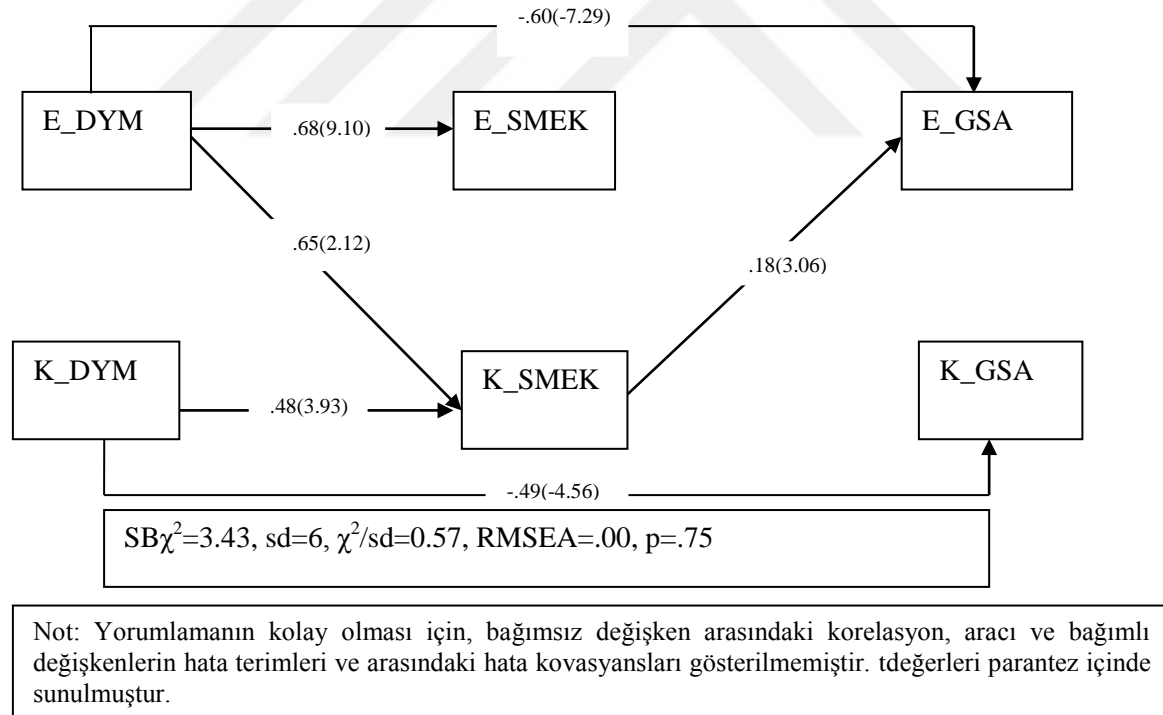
-.60(-7.29)

E_DYM

.68(9.10)

E_SMEK

E_GSA

.65(2.12)

.18(3.06)

K_DYM

.48(3.93)

K_SMEK

K_GSA

-.49(-4.56)

SB$\chi^2$=3.43, sd=6, $\chi^2$/sd=0.57, RMSEA=.00, p=.75

Not: Yorumlamanın kolay olması için, bağımsız değişken arasındaki korelasyon, aracı ve bağımlı değişkenlerin hata terimleri ve arasındaki hata kovasyansları gösterilmemiştir. tdeğerleri parantez içinde sunulmuştur.